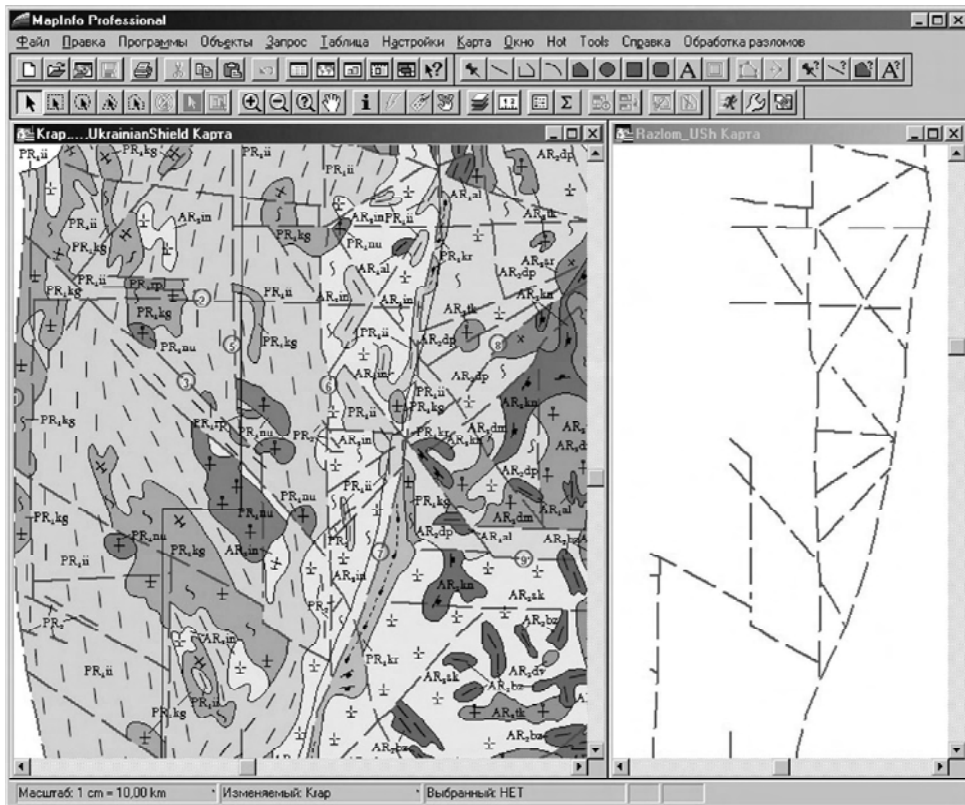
MapInfo Professional

Файл Правка Программы Объекты Запрос Таблица Настройки Карта Окно Hot Tools Справка Обработка разломов

Kрap.....UkrainianShield Карта

Razlom_USh Карта

$PR_1ii$ $PR_1kg$ $AR_3in$ $PR_1ii$ $PR_1kg$ $PR_1ii$ $PR_1kg$ $PR_1rpl$ $PR_1kg$ $PR_1ii$ $PR_1nu$ $PR_1kg$ $PR_1kg$ $PR_1rp$ $PR_1nu$ $PR_1ii$ $PR_1nu$ $PR_1kg$ $PR_1ii$ $PR_1kg$ $PR_1nu$ $PR_1kg$ $AR_3in$ $PR_1ii$ $PR_1$ $AR_3in$ $PR_1kg$ $PR_1ii$

$PR_1ii$ $AR_3in$ $PR_1ii$ $PR_1nu$ $AR_3al$ $PR_1kr$ $AR_3in$ $AR_3in$ $AR_3tk$ $PR_1ii$ $AR_3dp$ $AR_3dp$ $PR_1ii$ $PR_1kg$ $AR_3in$ $PR_1kr$ $AR_3dm$ $AR_3kn$ $PR_1ii$ $PR_1kg$ $AR_3dm$ $AR_3dp$ $AR_3al$ $AR_3in$ $PR_1kr$ $AR_3kn$ $AR_3sk$ $AR_3bz$ $AR_3dv$ $AR_3sk$ $AR_3bz$ $AR_3tk$ $AR_3bz$ $AR_3bz$

$AR_3dp$ $AR_3tk$ $AR_3sr$ $AR_2dp$ $AR_3kn$ $AR_3kn$ $AR_3d$ $AR_3dp$ $AR_3al$ $AR_3bz$

2 3 5 6 7 8 9

Масштаб: 1 cm = 10,00 km | Изменяемый: Kрap | Выбранный: НЕТ